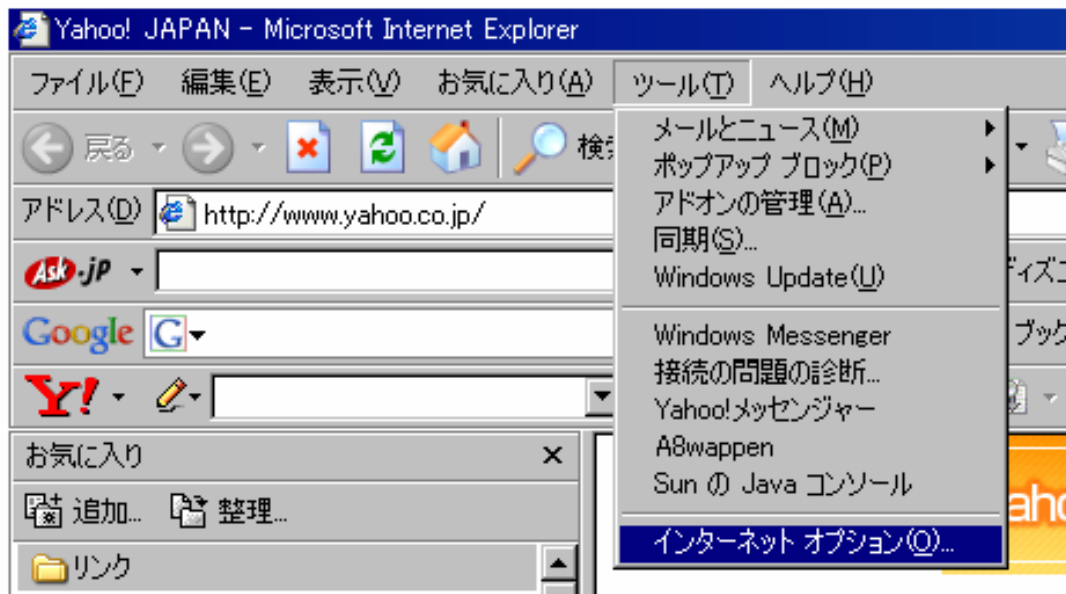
Yahoo! JAPAN - Microsoft Internet Explorer

ファイル(F) 編集(E) 表示(V) お気に入り(A) ツール(T) ヘルプ(H)

戻る 検索

アドレス(D) http://www.yahoo.co.jp/

Ask.jp

Google G

Y!

お気に入り ×

追加... 整理...

リンク

メールとニュース(M)
ポップアップ ブロック(P)
アドオンの管理(A)...
同期(S)...
Windows Update(U)

Windows Messenger
接続の問題の診断...
Yahoo!メッセンジャー
A8wappen
Sun の Java コンソール

インターネット オプション(O)...

ディスコ
ブック
ahoo